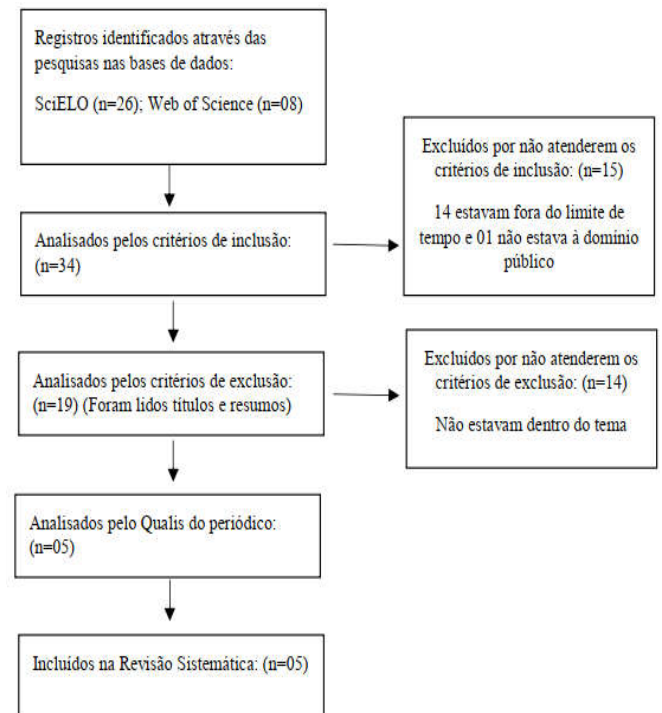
Registros identificados através das pesquisas nas bases de dados:

SciELO (n=26); Web of Science (n=08)

Analisados pelos critérios de inclusão: (n=34)

Excluídos por não atenderem os critérios de inclusão: (n=15)

14 estavam fora do limite de tempo e 01 não estava à domínio público

Analisados pelos critérios de exclusão: (n=19) (Foram lidos títulos e resumos)

Excluídos por não atenderem os critérios de exclusão: (n=14)

Não estavam dentro do tema

Analisados pelo Qualis do periódico: (n=05)

Incluídos na Revisão Sistemática: (n=05)